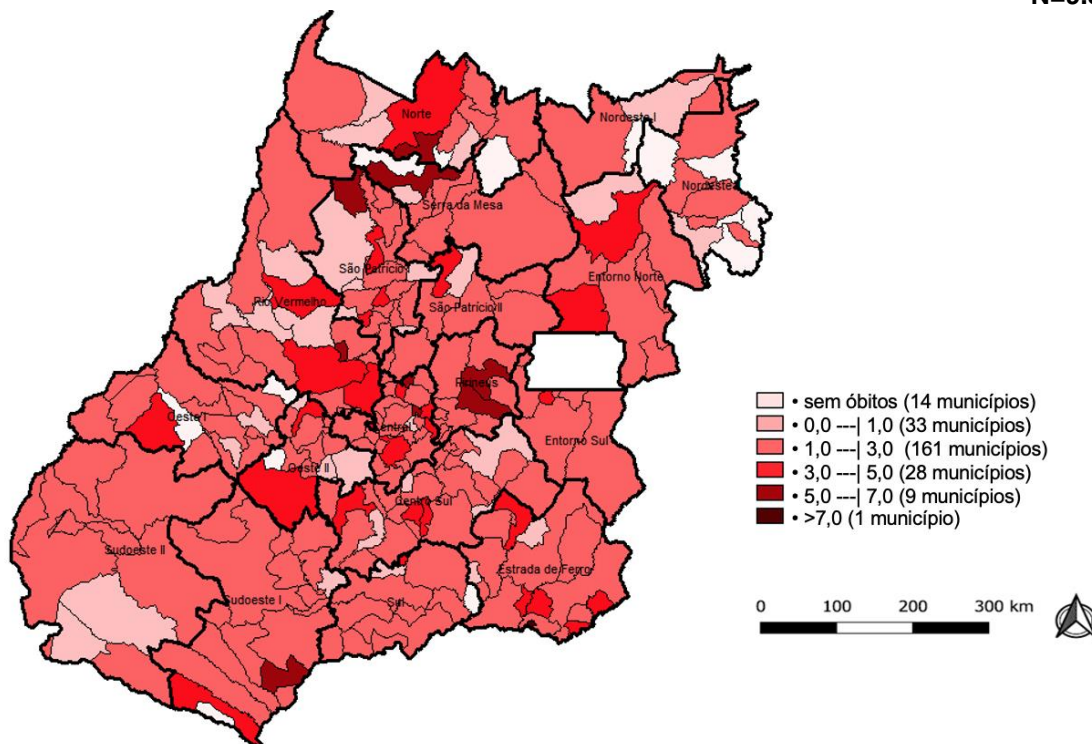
N=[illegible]

Norte

Nordeste I

Nordeste II

Serra da Mesa

São Patrício I

Entorno Norte

Rio Vermelho

São Patrício II

Pirineus

Oeste I

Central

Entorno Sul

Oeste II

Centro Sul

Sudoeste II

Estrada de Ferro

Sudoeste I

Sul

• sem óbitos (14 municípios)
• 0,0 ---| 1,0 (33 municípios)
• 1,0 ---| 3,0 (161 municípios)
• 3,0 ---| 5,0 (28 municípios)
• 5,0 ---| 7,0 (9 municípios)
• >7,0 (1 município)

0 100 200 300 km